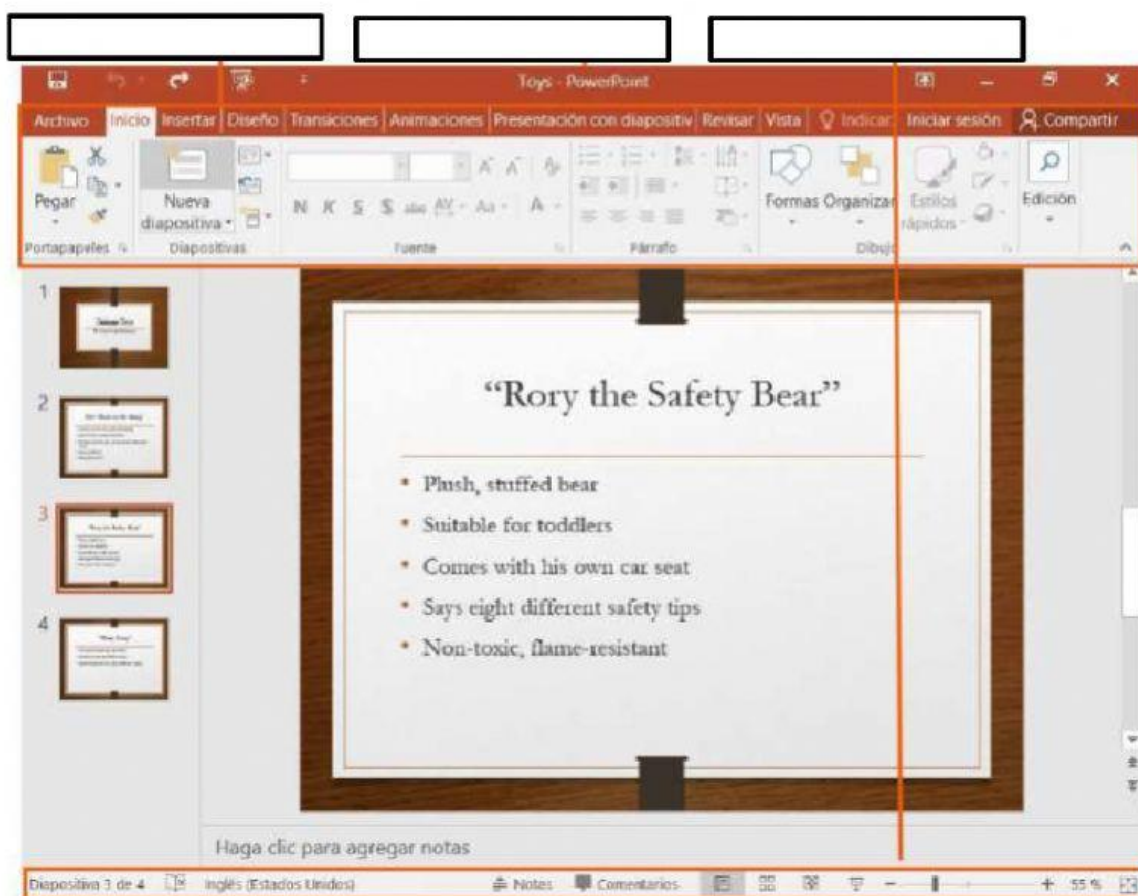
Toys - PowerPoint

Archivo Inicio Insertar Diseño Transiciones Animaciones Presentación con diapositiv Revisar Vista Indicar Iniciar sesión Compartir

Pegar Nueva diapositiva N K S S abc AV Aa A Formas Organizar Estilos rápidos Edición

Portapapeles Diapositivas Fuente Párrafo Dibujo

1
2
3
4

“Rory the Safety Bear”

• Plush, stuffed bear
• Suitable for toddlers
• Comes with his own car seat
• Says eight different safety tips
• Non-toxic, flame-resistant

Haga clic para agregar notas

Diapositiva 3 de 4 Inglés (Estados Unidos) Notas Comentarios 55 %